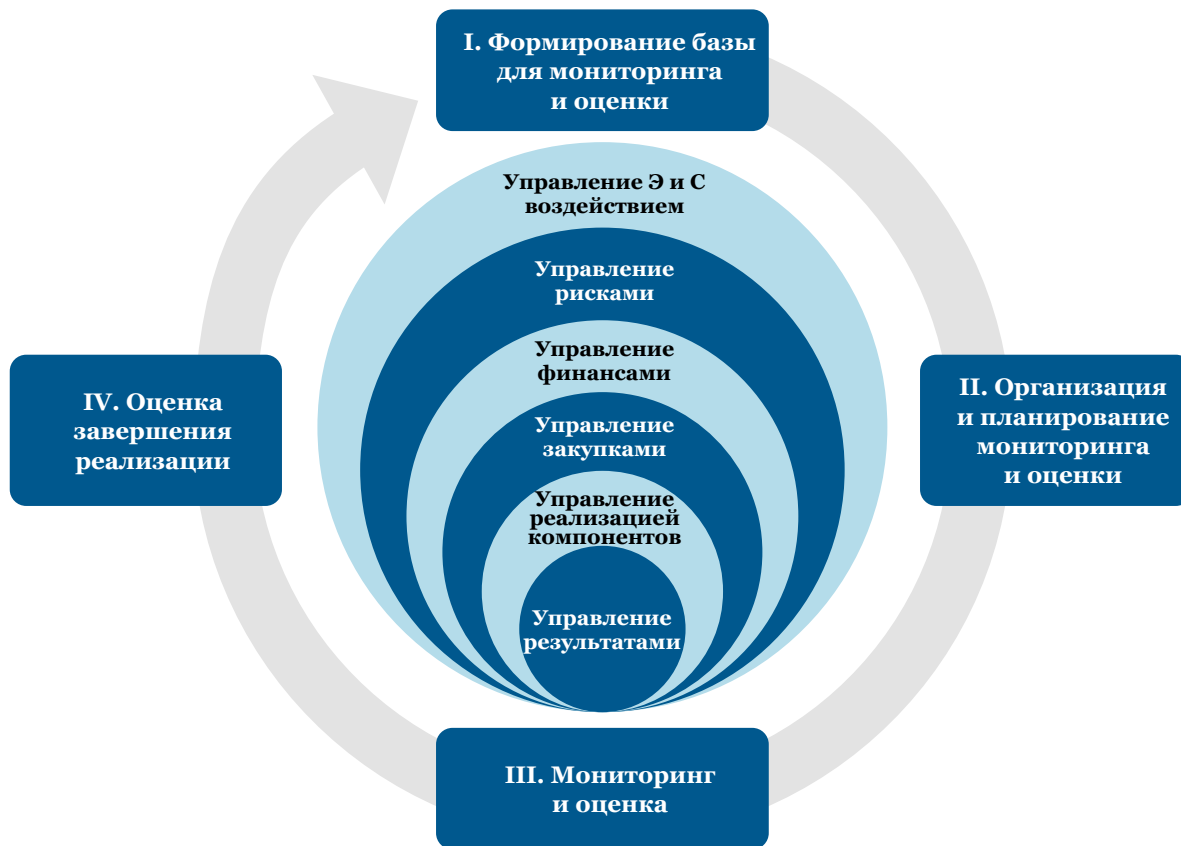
I. Формирование базы для мониторинга и оценки

Управление Э и С воздействием

Управление рисками

Управление финансами

Управление закупками

Управление реализацией компонентов

Управление результатами

II. Организация и планирование мониторинга и оценки

III. Мониторинг и оценка

IV. Оценка завершения реализации